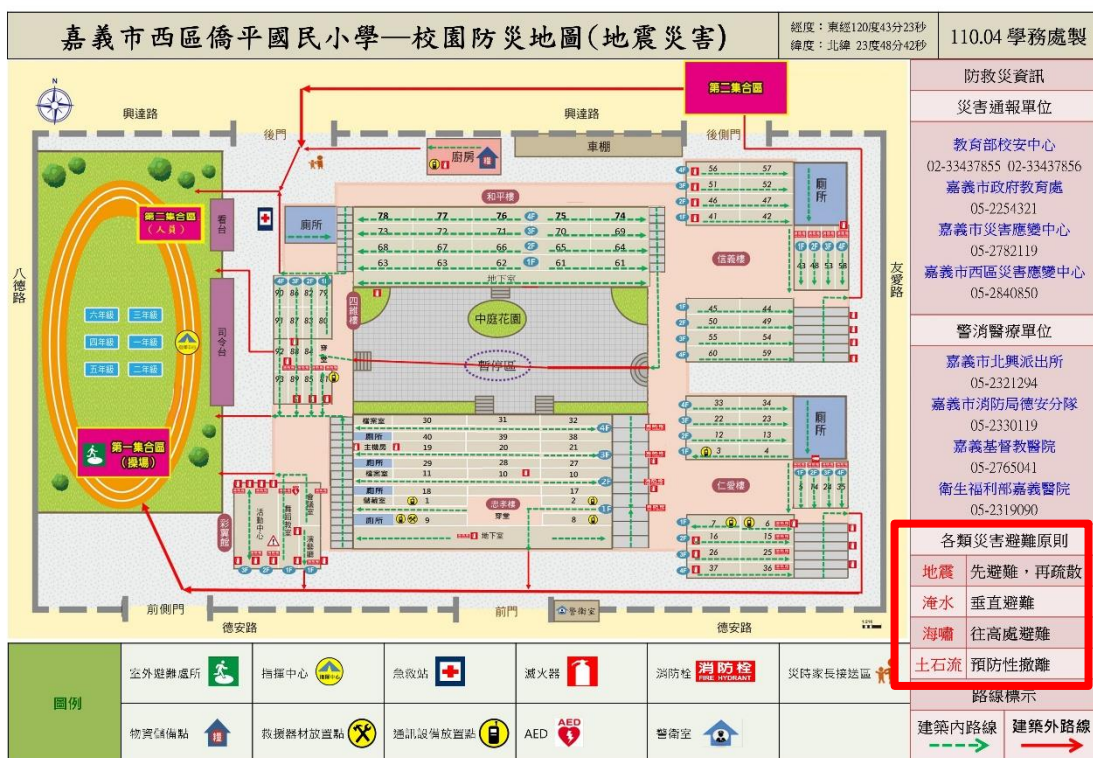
嘉義市西區僑平國民小學—校園防災地圖(地震災害)

經度：東經120度43分23秒
緯度：北緯 23度48分42秒

110.04 學務處製

第二集合區

興達路
興達路
後門
後側門
廚房
車棚
和平樓
廁所
廁所
78 77 76 75 74
73 72 71 70 69
68 67 66 65 64
63 62 61 61
地下室
信義樓
56 57
51 52
46 47
41 42
43 48 53 58
第二集合區（人員）
看台
司令台
四維樓
中庭花園
暫停區
45 44
50 49
55 54
60 59
六年級 三年級
四年級 一年級
五年級 二年級
96 86 82 79
91 87 83 80
92 88 84
93 89 85
八德路
友愛路
檔案室 30 31 32
廁所 40 39 38
主機房 19 20 21
廁所 29 28 27
檔案室 11 10 22
廁所 18 17
儲藏室 1 2
廁所 9 8
忠孝樓
地下室
33 34
22 23
12 13
3 4
廁所
仁愛樓
5 74 24 35
7 6
26 15
16 25
37 36
第一集合區（操場）
活動中心
舞蹈教室
儲藏室
游藝館
彩虹廊
前側門
前門
警衛室
德安路
德安路

防救災資訊
災害通報單位
教育部校安中心
02-33437855 02-33437856
嘉義市政府教育處
05-2254321
嘉義市災害應變中心
05-2782119
嘉義市西區災害應變中心
05-2840850
警消醫療單位
嘉義市北興派出所
05-2321294
嘉義市消防局德安分隊
05-2330119
嘉義基督教醫院
05-2765041
衛生福利部嘉義醫院
05-2319090

各類災害避難原則
| 地震 | 先避難，再疏散 |
|---|---|
| 淹水 | 垂直避難 |
| 海嘯 | 往高處避難 |
| 土石流 | 預防性撤離 |

路線標示
建築內路線
建築外路線

圖例
室外避難處所
指揮中心
急救站
滅火器
消防栓 消防栓 FIRE HYDRANT
災時家長接送區
物資儲備點
救援器材放置點
通訊設備放置點
AED
警衛室